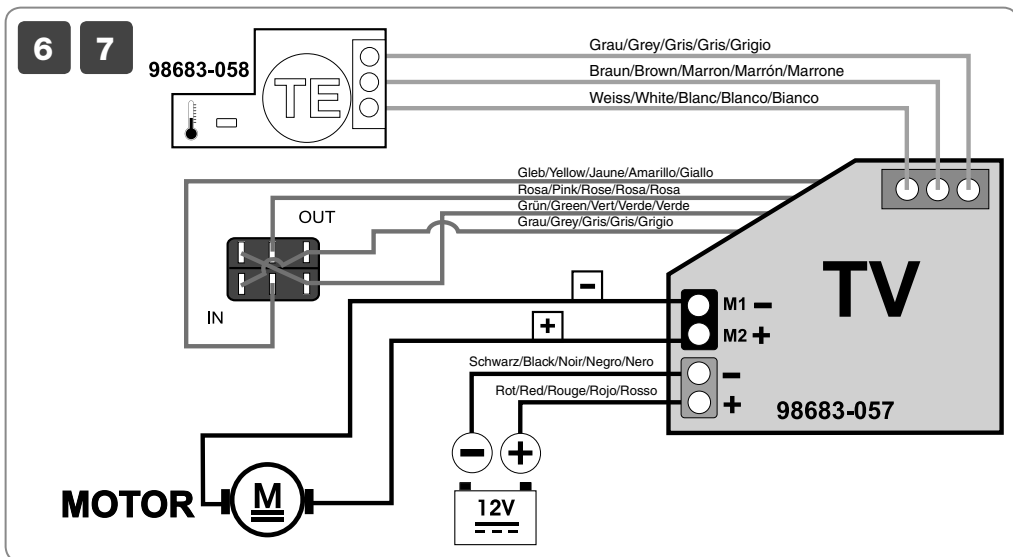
6 7

98683-058

TE

Grau/Grey/Gris/Gris/Grigio

Braun/Brown/Marron/Marrón/Marrone

Weiss/White/Blanc/Blanco/Bianco

Gleb/Yellow/Jaune/Amarillo/Giallo

Rosa/Pink/Rose/Rosa/Rosa

Grün/Green/Vert/Verde/Verde

Grau/Grey/Gris/Gris/Grigio

OUT

IN

TV

M1 −

M2 +

Schwarz/Black/Noir/Negro/Nero

Rot/Red/Rouge/Rojo/Rosso

98683-057

MOTOR

M

12V